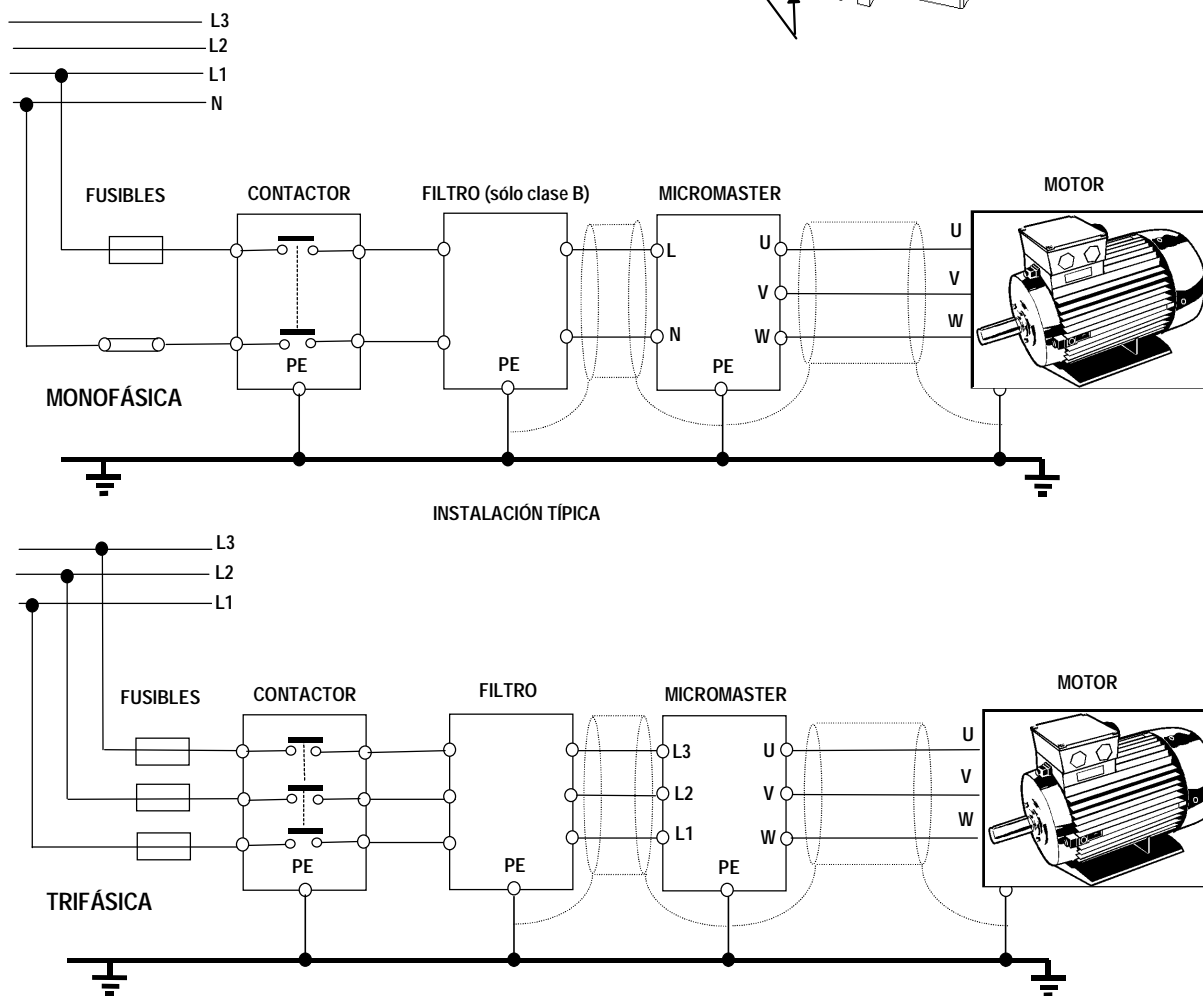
L3
L2
L1
N

FUSIBLES
CONTACTOR
FILTRO (sólo clase B)
MICROMASTER
MOTOR

L
N
U
V
W
U
V
W
PE
PE
PE

MONOFÁSICA

INSTALACIÓN TÍPICA

L3
L2
L1

FUSIBLES
CONTACTOR
FILTRO
MICROMASTER
MOTOR

L3
L2
L1
U
V
W
U
V
W
PE
PE
PE

TRIFÁSICA